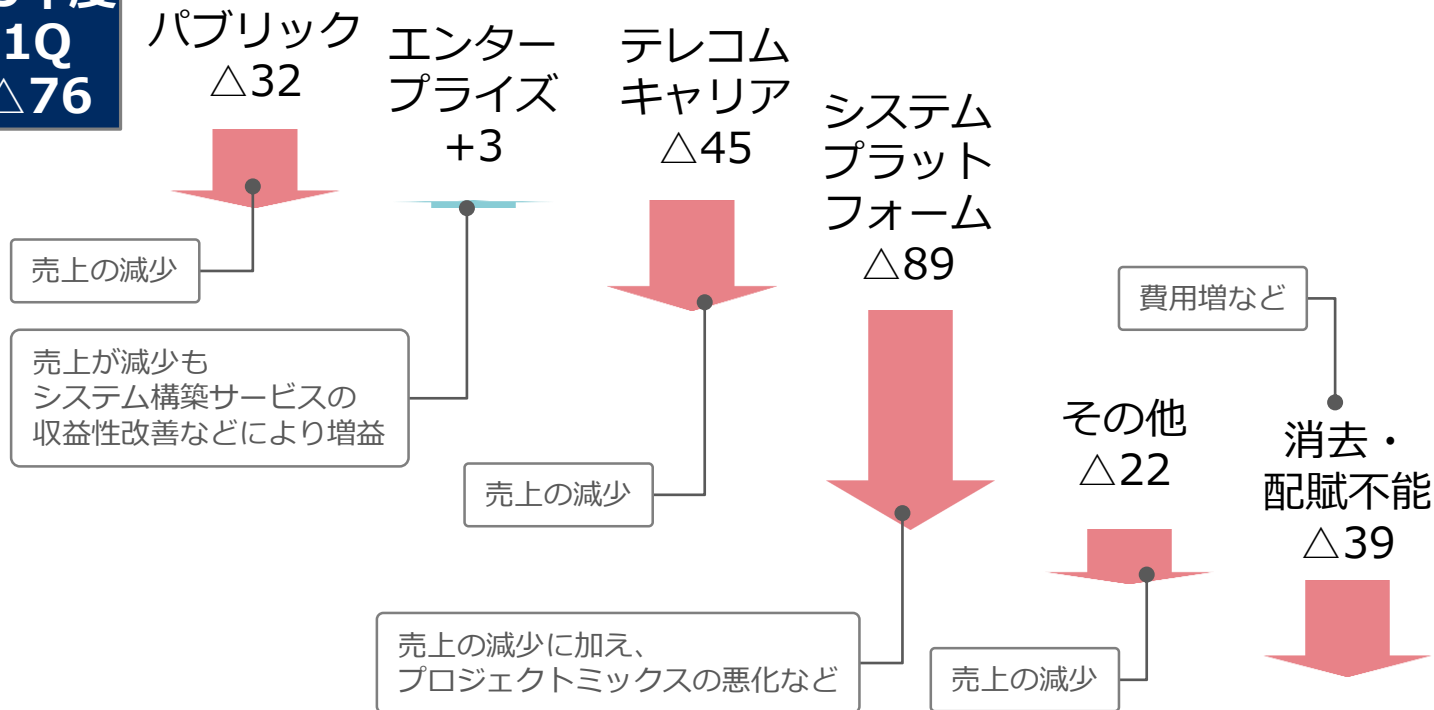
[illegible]年度
1Q
△76

パブリック
△32

エンター
プライズ
+3

テレコム
キャリア
△45

システム
プラット
フォーム
△89

売上の減少

売上が減少も
システム構築サービスの
収益性改善などにより増益

費用増など

その他
△22

消去・
配賦不能
△39

売上の減少

売上の減少に加え、
プロジェクトミックスの悪化など

売上の減少